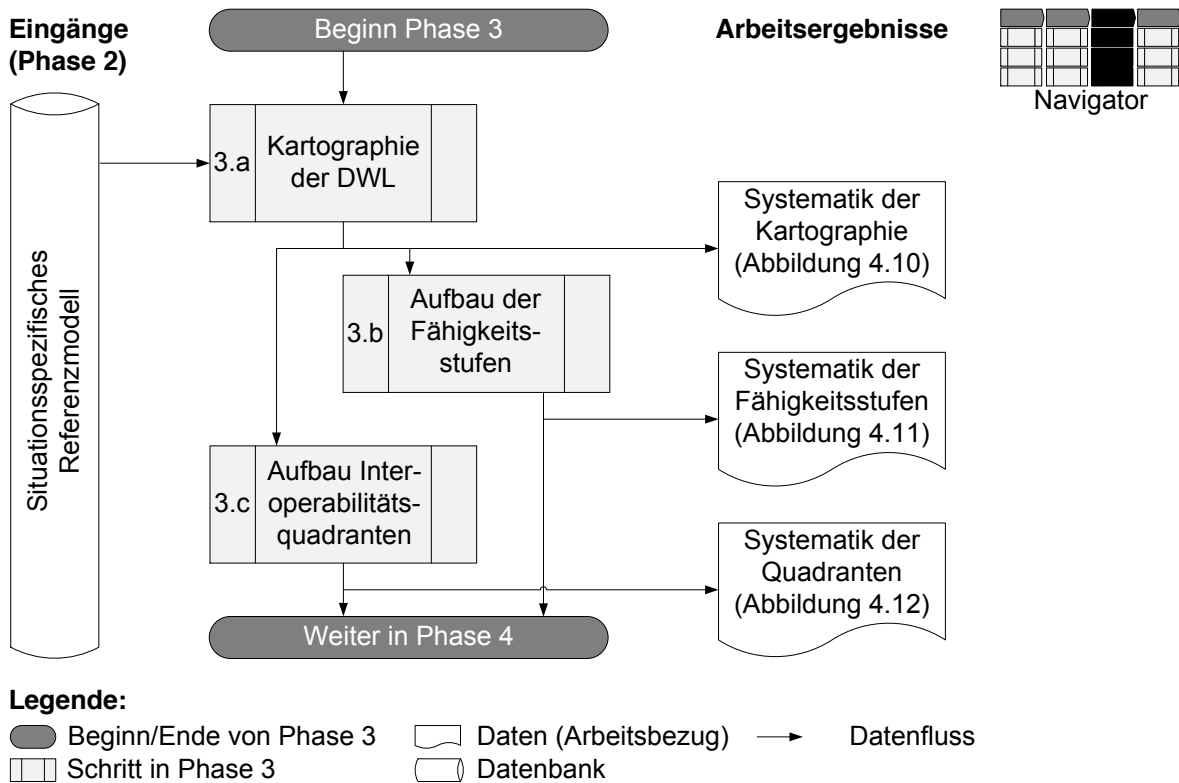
Eingänge (Phase 2)

Beginn Phase 3

Arbeitsergebnisse

Navigator

Situationsspezifisches Referenzmodell

3.a Kartographie der DWL

Systematik der Kartographie (Abbildung 4.10)

3.b Aufbau der Fähigkeitsstufen

Systematik der Fähigkeitsstufen (Abbildung 4.11)

3.c Aufbau Interoperabilitätsquadranten

Systematik der Quadranten (Abbildung 4.12)

Weiter in Phase 4

Legende:

Beginn/Ende von Phase 3

Daten (Arbeitsbezug)

Datenfluss

Schritt in Phase 3

Datenbank